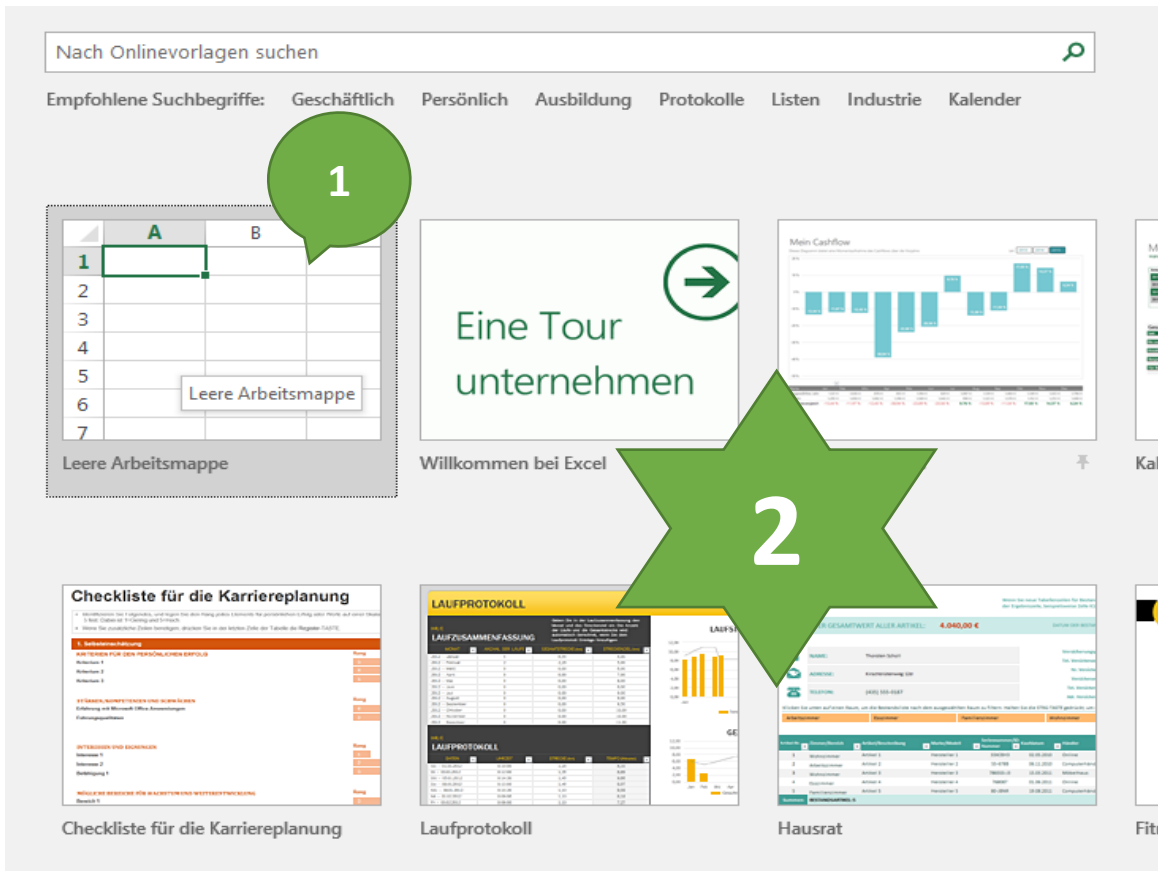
Nach Onlinevorlagen suchen

Empfohlene Suchbegriffe: Geschäftlich Persönlich Ausbildung Protokolle Listen Industrie Kalender

1

A B
1
2
3
4
5
6
7

Leere Arbeitsmappe

Leere Arbeitsmappe

Eine Tour unternehmen

Willkommen bei Excel

Mein Cashflow

2

Ka

Checkliste für die Karriereplanung

LAUFPROTOKOLL

LAUFZUSAMMENFASSUNG

LAUFPROTOKOLL

GESAMTWERT ALLER ARTIKEL: 4.040,00 €

Checkliste für die Karriereplanung

Laufprotokoll

Hausrat

Fit